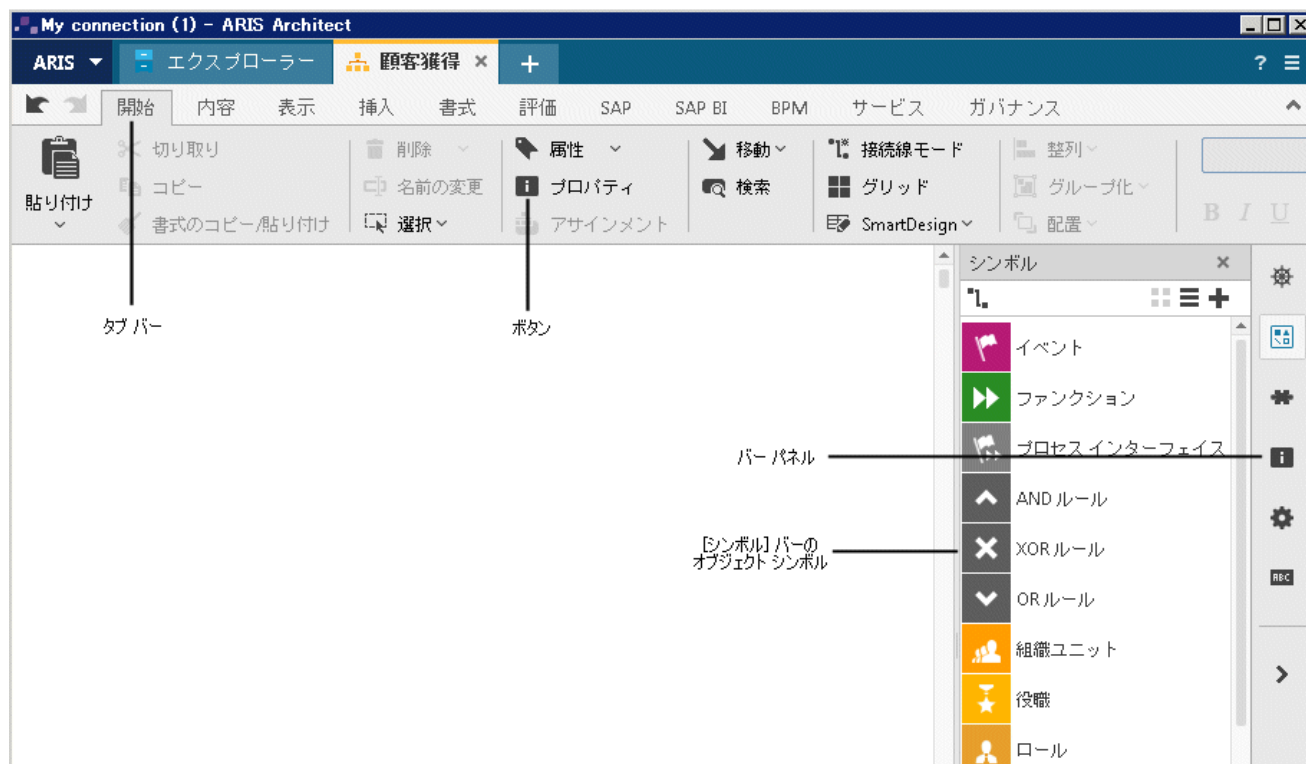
My connection (1) – ARIS Architect

ARIS
エクスプローラー
顧客獲得
?

開始
内容
表示
挿入
書式
評価
SAP
SAP BI
BPM
サービス
ガバナンス

貼り付け
切り取り
コピー
書式のコピー/貼り付け
削除
名前の変更
選択
属性
プロパティ
アサインメント
移動
検索
接続線モード
グリッド
SmartDesign
整列
グループ化
配置
B I U

タブ バー
ボタン

シンボル
イベント
ファンクション
プロセス インターフェイス
AND ルール
XOR ルール
OR ルール
組織ユニット
役職
ロール

バー パネル
[シンボル] バーの オブジェクト シンボル